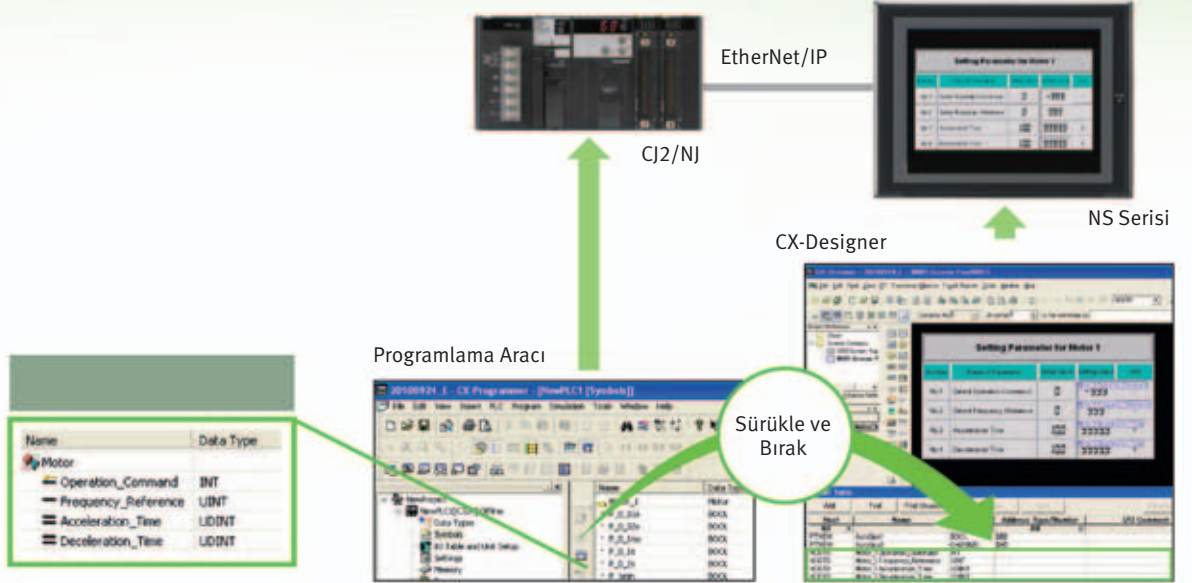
EtherNet/IP

CJ2/NJ

NS Serisi

CX-Designer

Programlama Aracı

| Name | Data Type |
|---|---|
| Motor | |
| Operation_Command | INT |
| Frequency_Reference | UINT |
| Acceleration_Time | UDINT |
| Deceleration_Time | UDINT |

Sürükle ve Bırak

Setting Parameter for Motor 1